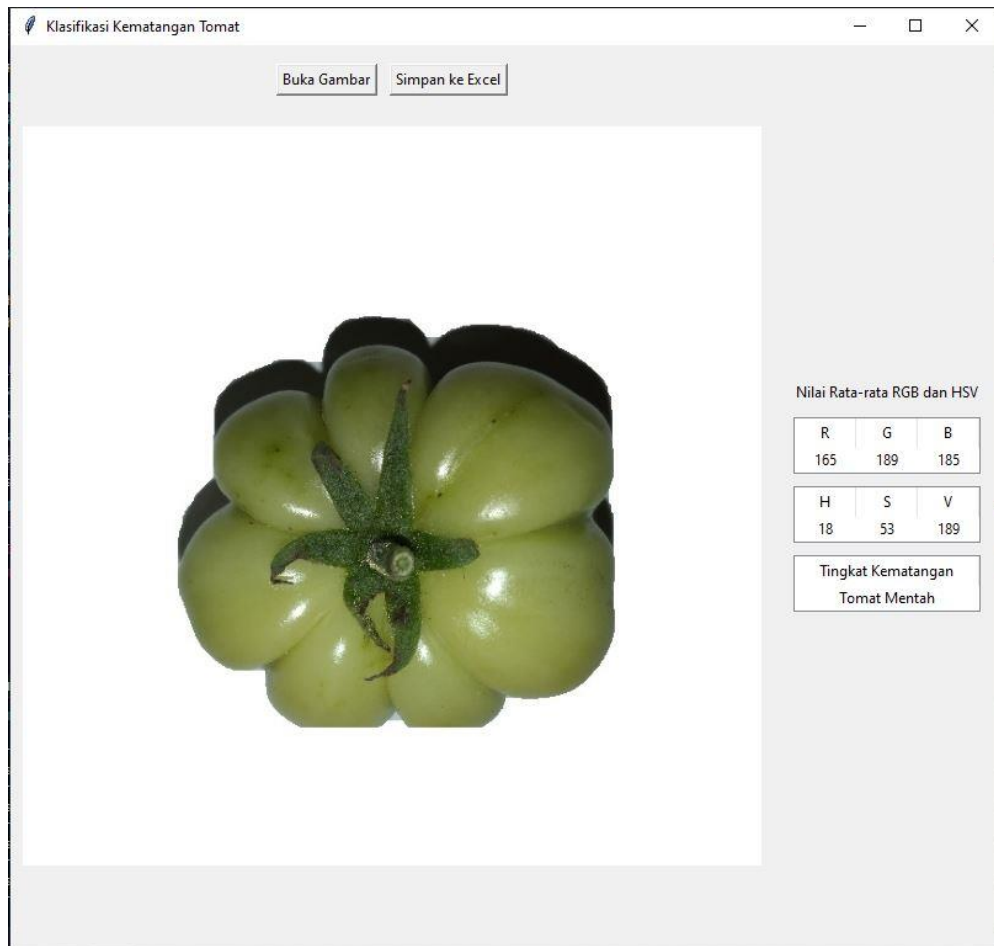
Klasifikasi Kematangan Tomat

Buka Gambar

Simpan ke Excel

Nilai Rata-rata RGB dan HSV

| R | G | B |
|---|---|---|
| 165 | 189 | 185 |

| H | S | V |
|---|---|---|
| 18 | 53 | 189 |

Tingkat Kematangan
Tomat Mentah